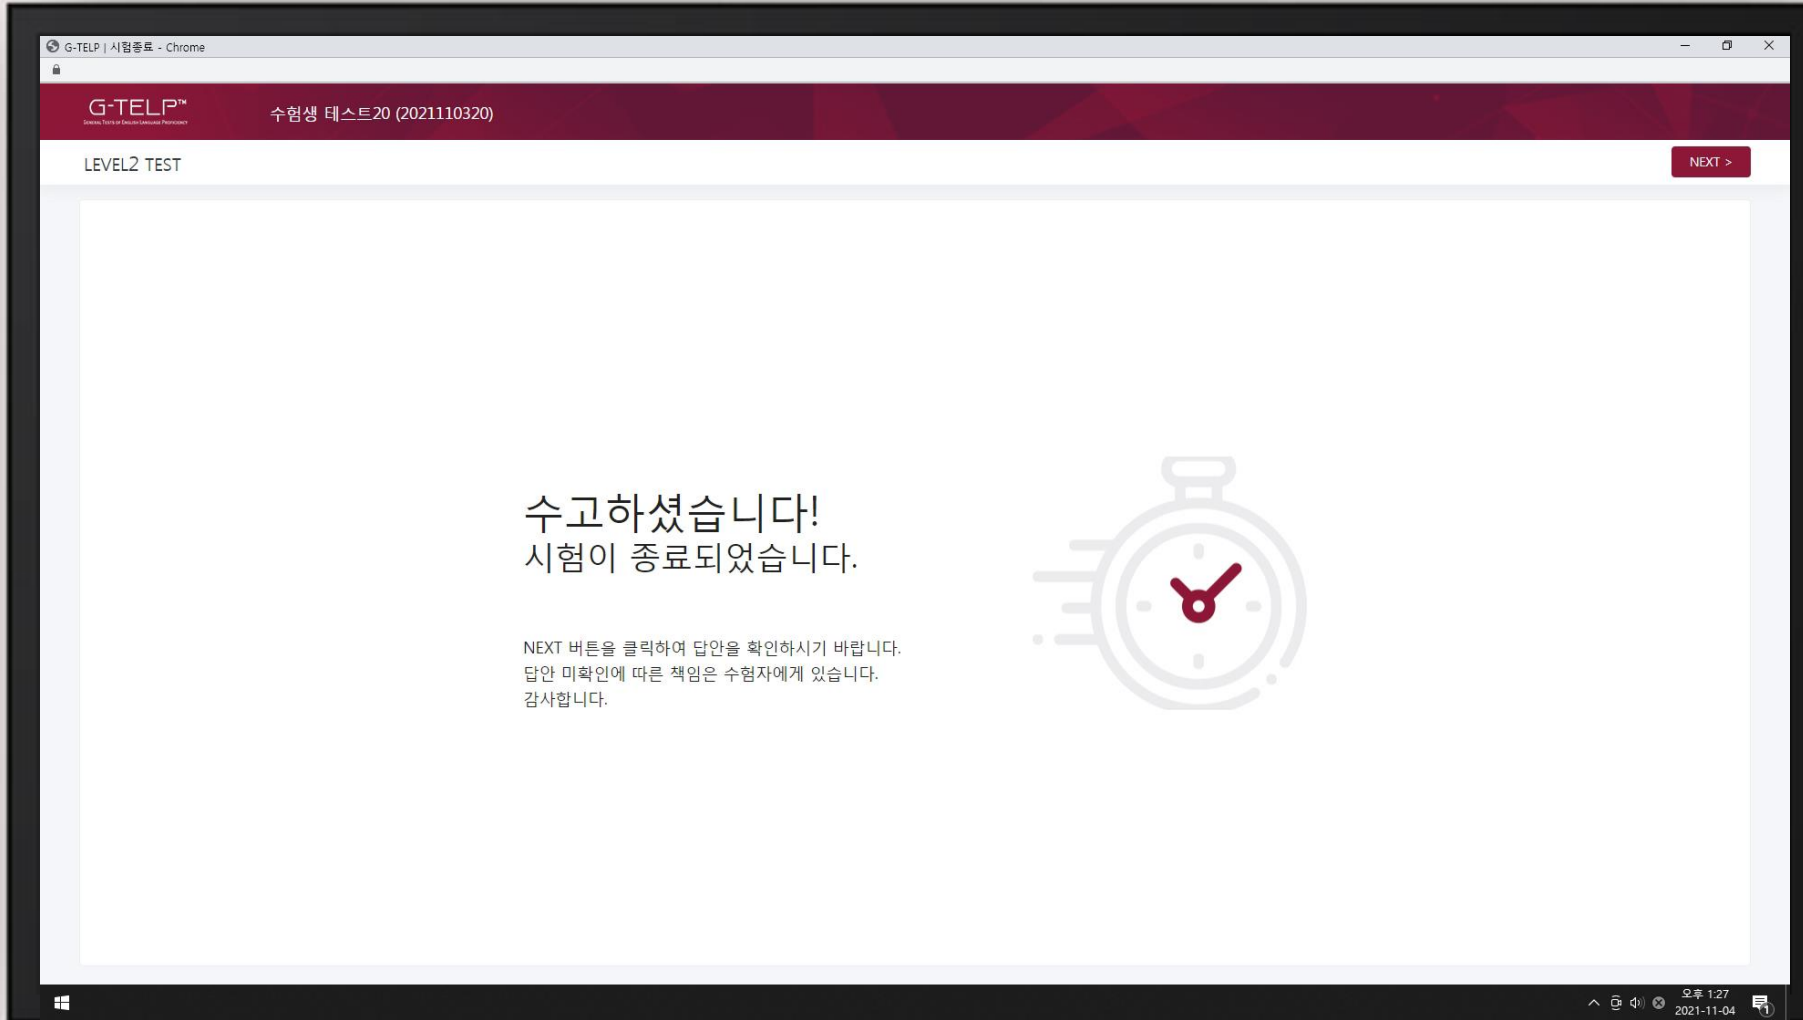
G-TELP | 시험종료 - Chrome

G-TELP™
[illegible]

수험생 테스트20 (2021110320)

LEVEL2 TEST

NEXT >

수고하셨습니다!
시험이 종료되었습니다.

NEXT 버튼을 클릭하여 답안을 확인하시기 바랍니다.
답안 미확인에 따른 책임은 수험자에게 있습니다.
감사합니다.

오후 1:27
2021-11-04